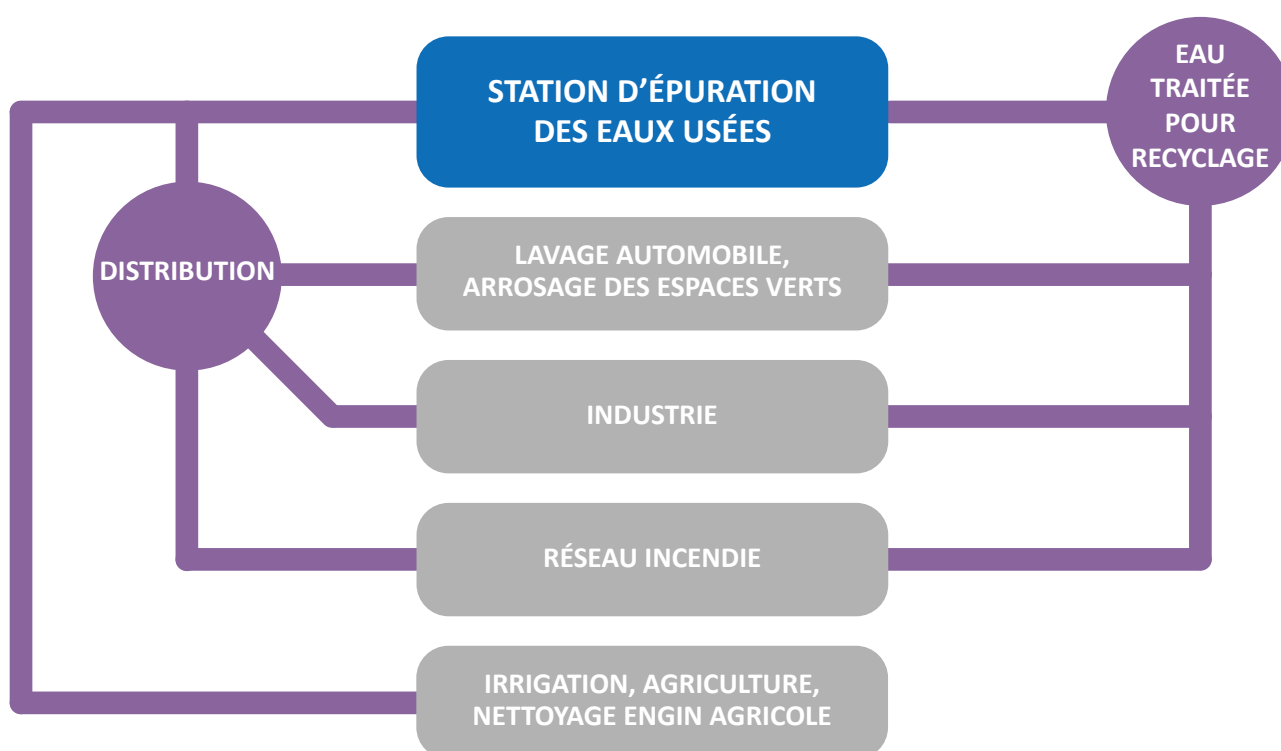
STATION D’ÉPURATION DES EAUX USÉES

EAU TRAITÉE POUR RECYCLAGE

DISTRIBUTION

LAVAGE AUTOMOBILE, ARROSAGE DES ESPACES VERTS

INDUSTRIE

RÉSEAU INCENDIE

IRRIGATION, AGRICULTURE, NETTOYAGE ENGIN AGRICOLE